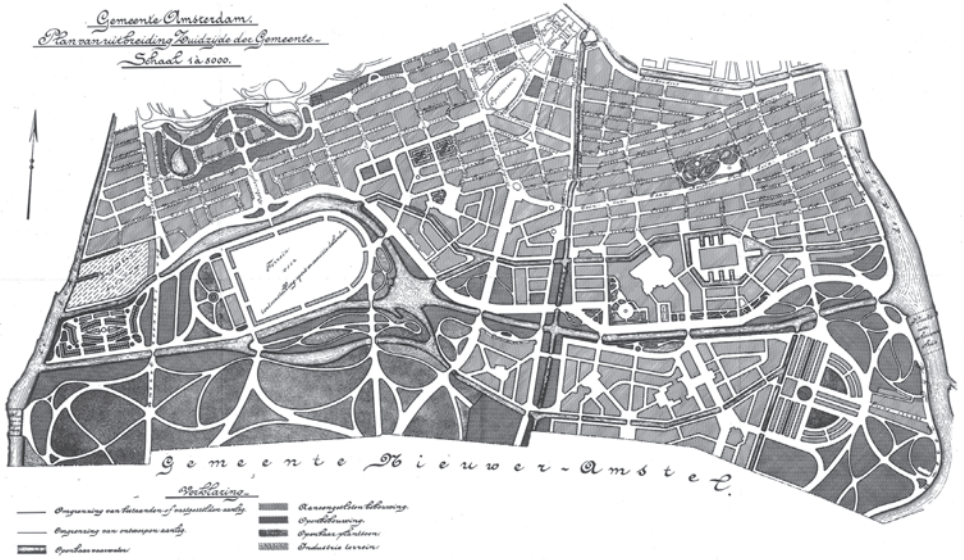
Gemeente Amsterdam.
Plan van uitbreiding Zuidzijde der Gemeente.
Schaal 1 à 5000.

Terrein
voor
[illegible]

Gemeente Nieuwer-Amstel.

Verklaring.

Omgrenzing van bestaanden of vastgestelden aanleg.
Omgrenzing van ontworpen aanleg.
Openbaar vaarwater.
Aaneengesloten bebouwing.
Open bebouwing.
Openbaar plantsoen.
Industrie terrein.